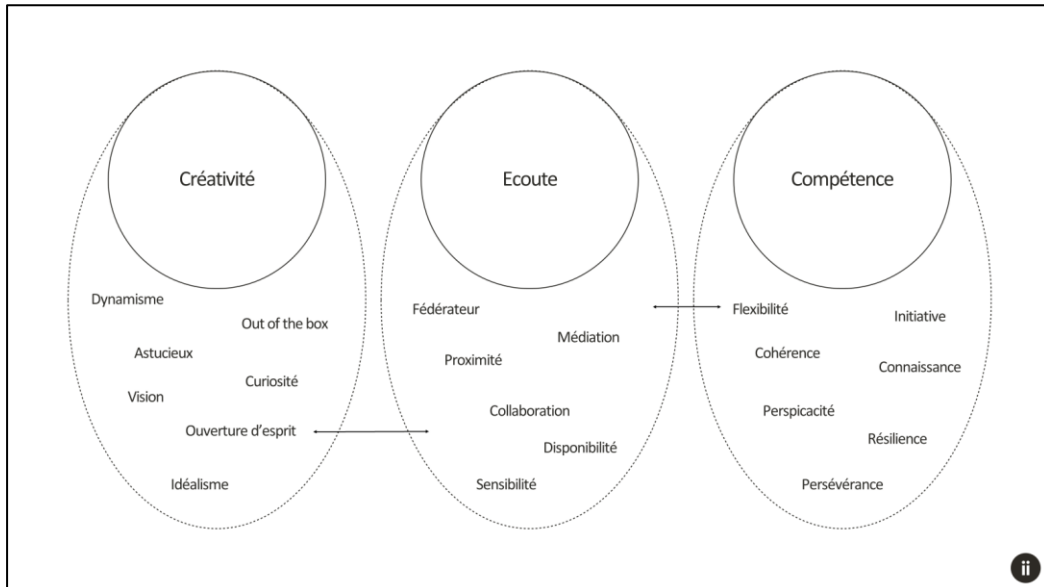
Créativité

Dynamisme

Out of the box

Astucieux

Curiosité

Vision

Ouverture d'esprit

Idéalisme

Ecoute

Fédérateur

Médiation

Proximité

Collaboration

Disponibilité

Sensibilité

Compétence

Flexibilité

Initiative

Cohérence

Connaissance

Perspicacité

Résilience

Persévérance

ii